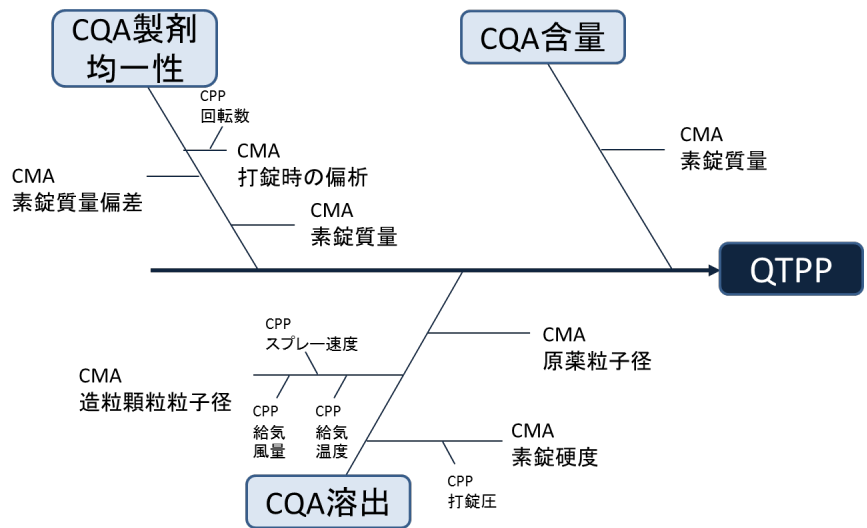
CQA製剤均一性

CQA含量

CPP
回転数

CMA
打錠時の偏析

CMA
素錠質量

CMA
素錠質量偏差

CMA
素錠質量

QTPP

CPP
スプレー速度

CMA
原薬粒子径

CMA
造粒顆粒粒子径

CPP
給気風量

CPP
給気温度

CMA
素錠硬度

CPP
打錠圧

CQA溶出